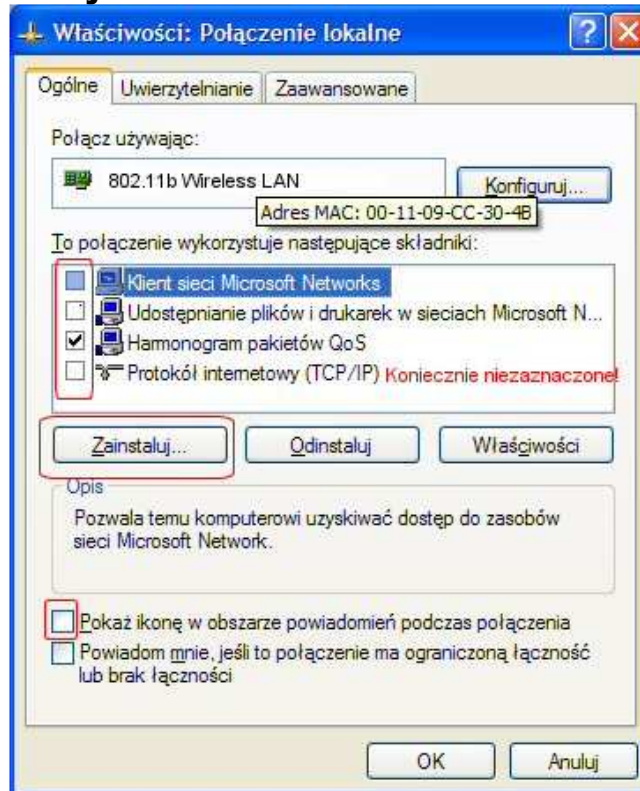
Właściwości: Połączenie lokalne

Ogólne | Uwierzytelnianie | Zaawansowane

Połącz używając:

802.11b Wireless LAN

Konfiguruj...

Adres MAC: 00-11-09-CC-30-4B

To połączenie wykorzystuje następujące składniki:

Klient sieci Microsoft Networks
Udostępnianie plików i drukarek w sieciach Microsoft N...
Harmonogram pakietów QoS
Protokół internetowy (TCP/IP) Koniecznie niezaznaczone!

Zainstaluj... | Odinstaluj | Właściwości

Opis

Pozwala temu komputerowi uzyskiwać dostęp do zasobów sieci Microsoft Network.

Pokaż ikonę w obszarze powiadomień podczas połączenia

Powiadom mnie, jeśli to połączenie ma ograniczoną łączność lub brak łączności

OK | Anuluj